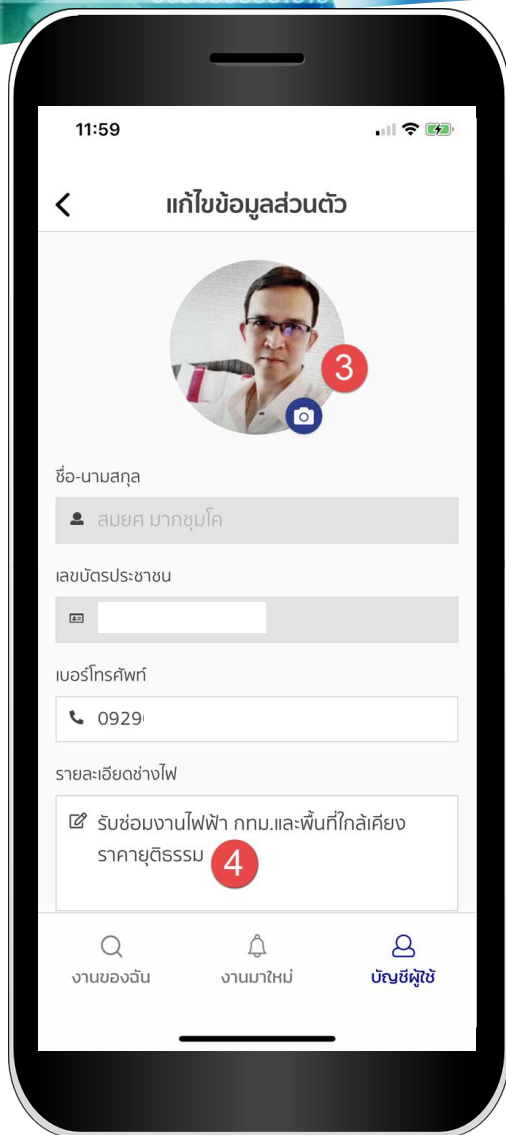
11:59

แก้ไขข้อมูลส่วนตัว

3

ชื่อ-นามสกุล

สมยศ มากชุมโค

เลขบัตรประชาชน

เบอร์โทรศัพท์

0929

รายละเอียดช่างไฟ

รับซ่อมงานไฟฟ้า กทม.และพื้นที่ใกล้เคียง ราคายุติธรรม

4

งานของฉัน

งานมาใหม่

บัญชีผู้ใช้